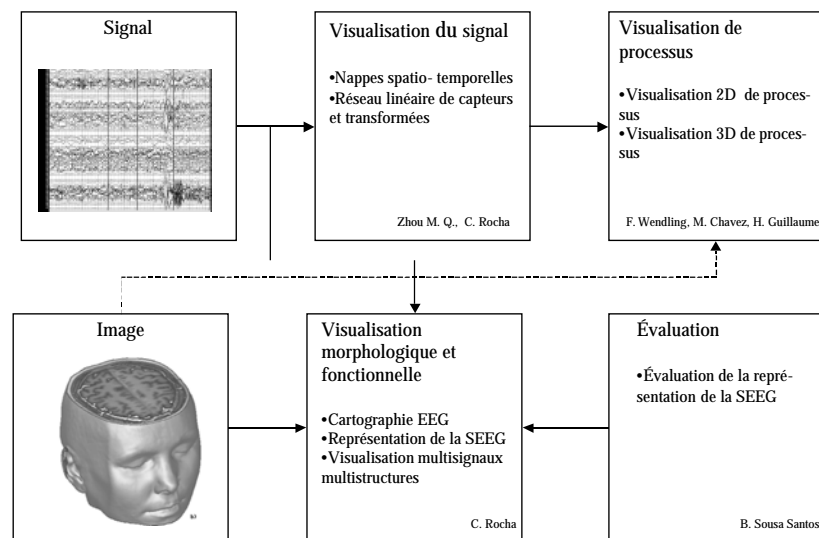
Signal

Visualisation du signal

•Nappes spatio- temporelles
•Réseau linéaire de capteurs et transformées

Zhou M. Q., C. Rocha

Visualisation de processus

•Visualisation 2D de processus
•Visualisation 3D de processus

F. Wendling, M. Chavez, H. Guillaume

Image

Visualisation morphologique et fonctionnelle

•Cartographie EEG
•Représentation de la SEEG
•Visualisation multisignaux multistructures

C. Rocha

Évaluation

•Évaluation de la représentation de la SEEG

B. Sousa Santos